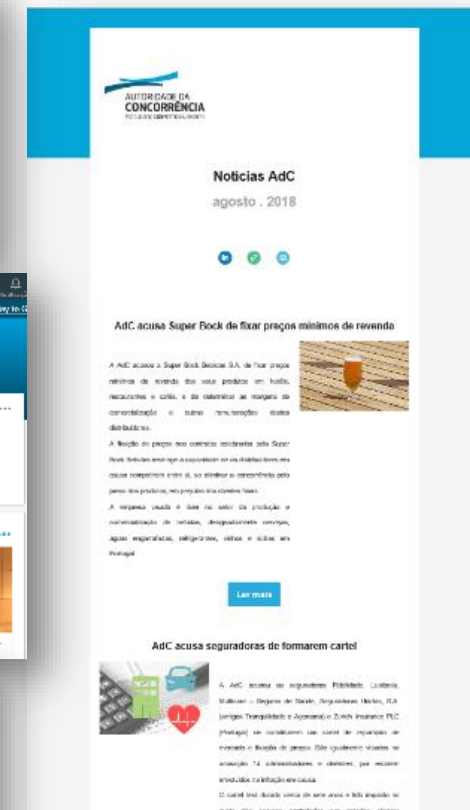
AUTORIDADE DA
CONCORRÊNCIA

Notícias AdC
agosto . 2018

AdC acusa Super Bock de fixar preços mínimos de revenda

A AdC acusou a Super Bock Bebidas S.A. de fixar preços mínimos de revenda dos seus produtos em hotéis, restaurantes e cafés, e de determinar as margens de comercialização e outras remunerações destes distribuidores.

A fixação de preços dos contratos celebrados pela Super Bock Bebidas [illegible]

A empresa visada é líder no setor da produção e comercialização de bebidas, designadamente cervejas, águas engarrafadas, refrigerantes, vinhos e sidras em Portugal.

Ler mais

AdC acusa seguradoras de formarem cartel

A AdC acusou as seguradoras Fidelidade, Lusitania, Multicare – Seguros de Saúde, Seguradoras Unidas, S.A. (antigas Tranquilidade e Açoreana) e Zurich Insurance PLC (Portugal) de constituírem um cartel de repartição de mercado e fixação de preços. Estão igualmente visadas na acusação 14 administradores e diretores, por estarem envolvidos na infração em causa.

O cartel terá durado cerca de sete anos e foi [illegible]